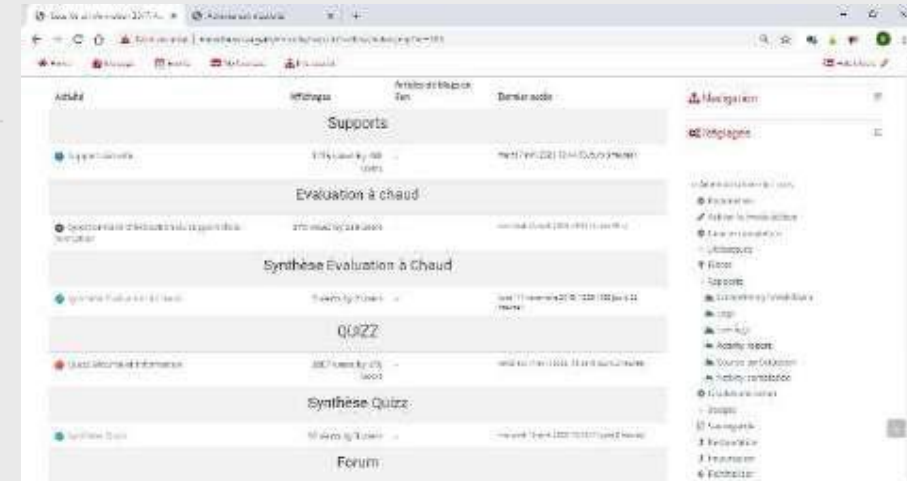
Activité | Affichages | Articles de blog associés | Dernier accès

Supports

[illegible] | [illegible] | - | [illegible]

Evaluation à chaud

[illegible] | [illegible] | - | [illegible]

Synthèse Evaluation à Chaud

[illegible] | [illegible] | - | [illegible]

QUIZZ

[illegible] | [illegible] | - | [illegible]

Synthèse Quizz

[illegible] | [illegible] | - | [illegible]

Forum

Navigation

Réglages

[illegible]
Paramètres
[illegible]
Filtres
Supports
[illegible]
Logs
Live logs
Activity report
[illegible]
Activity completion
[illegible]
Banque
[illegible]